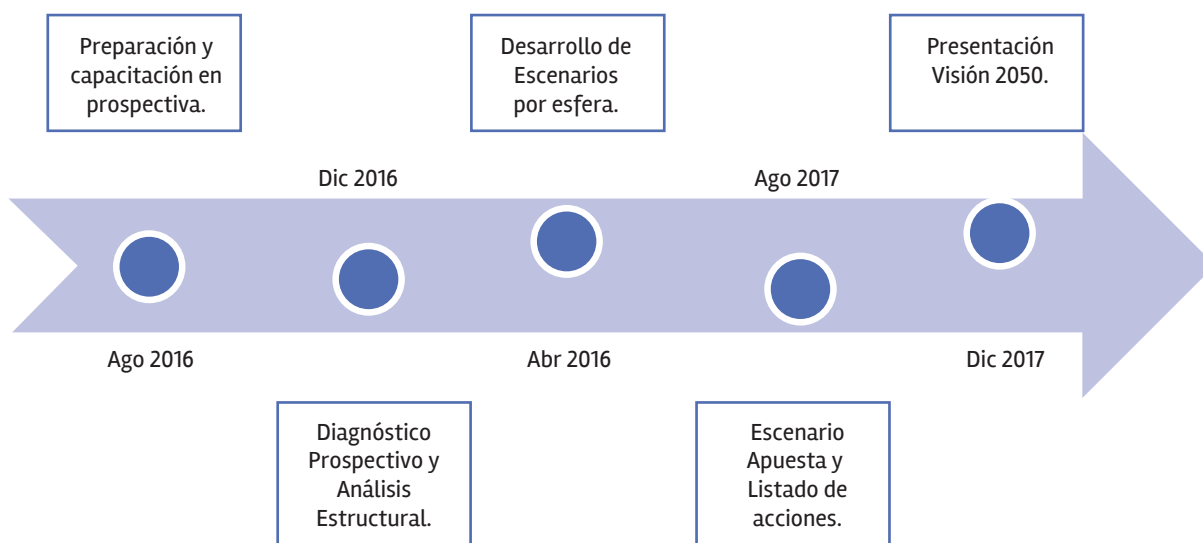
Preparación y capacitación en prospectiva.

Desarrollo de Escenarios por esfera.

Presentación Visión 2050.

Dic 2016

Ago 2017

Ago 2016

Abr 2016

Dic 2017

Diagnóstico Prospectivo y Análisis Estructural.

Escenario Apuesta y Listado de acciones.